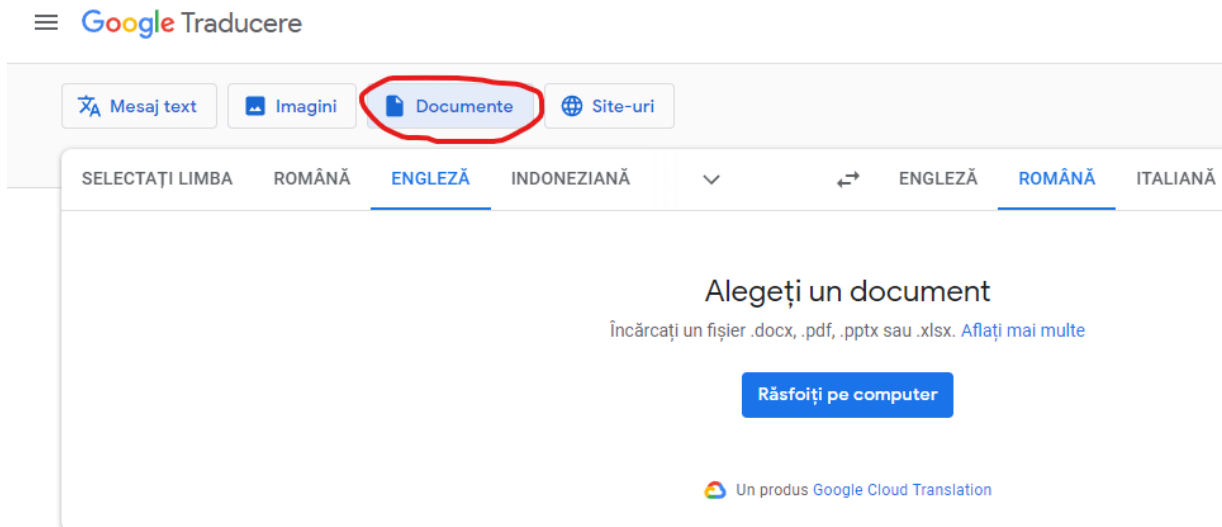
Google Traducere

Mesaj text
Imagini
Documente
Site-uri

SELECTAȚI LIMBA
ROMÂNĂ
ENGLEZĂ
INDONEZIANĂ
ENGLEZĂ
ROMÂNĂ
ITALIANĂ

Alegeți un document

Încărcați un fișier .docx, .pdf, .pptx sau .xlsx. Aflați mai multe

Răsfoiți pe computer

Un produs Google Cloud Translation